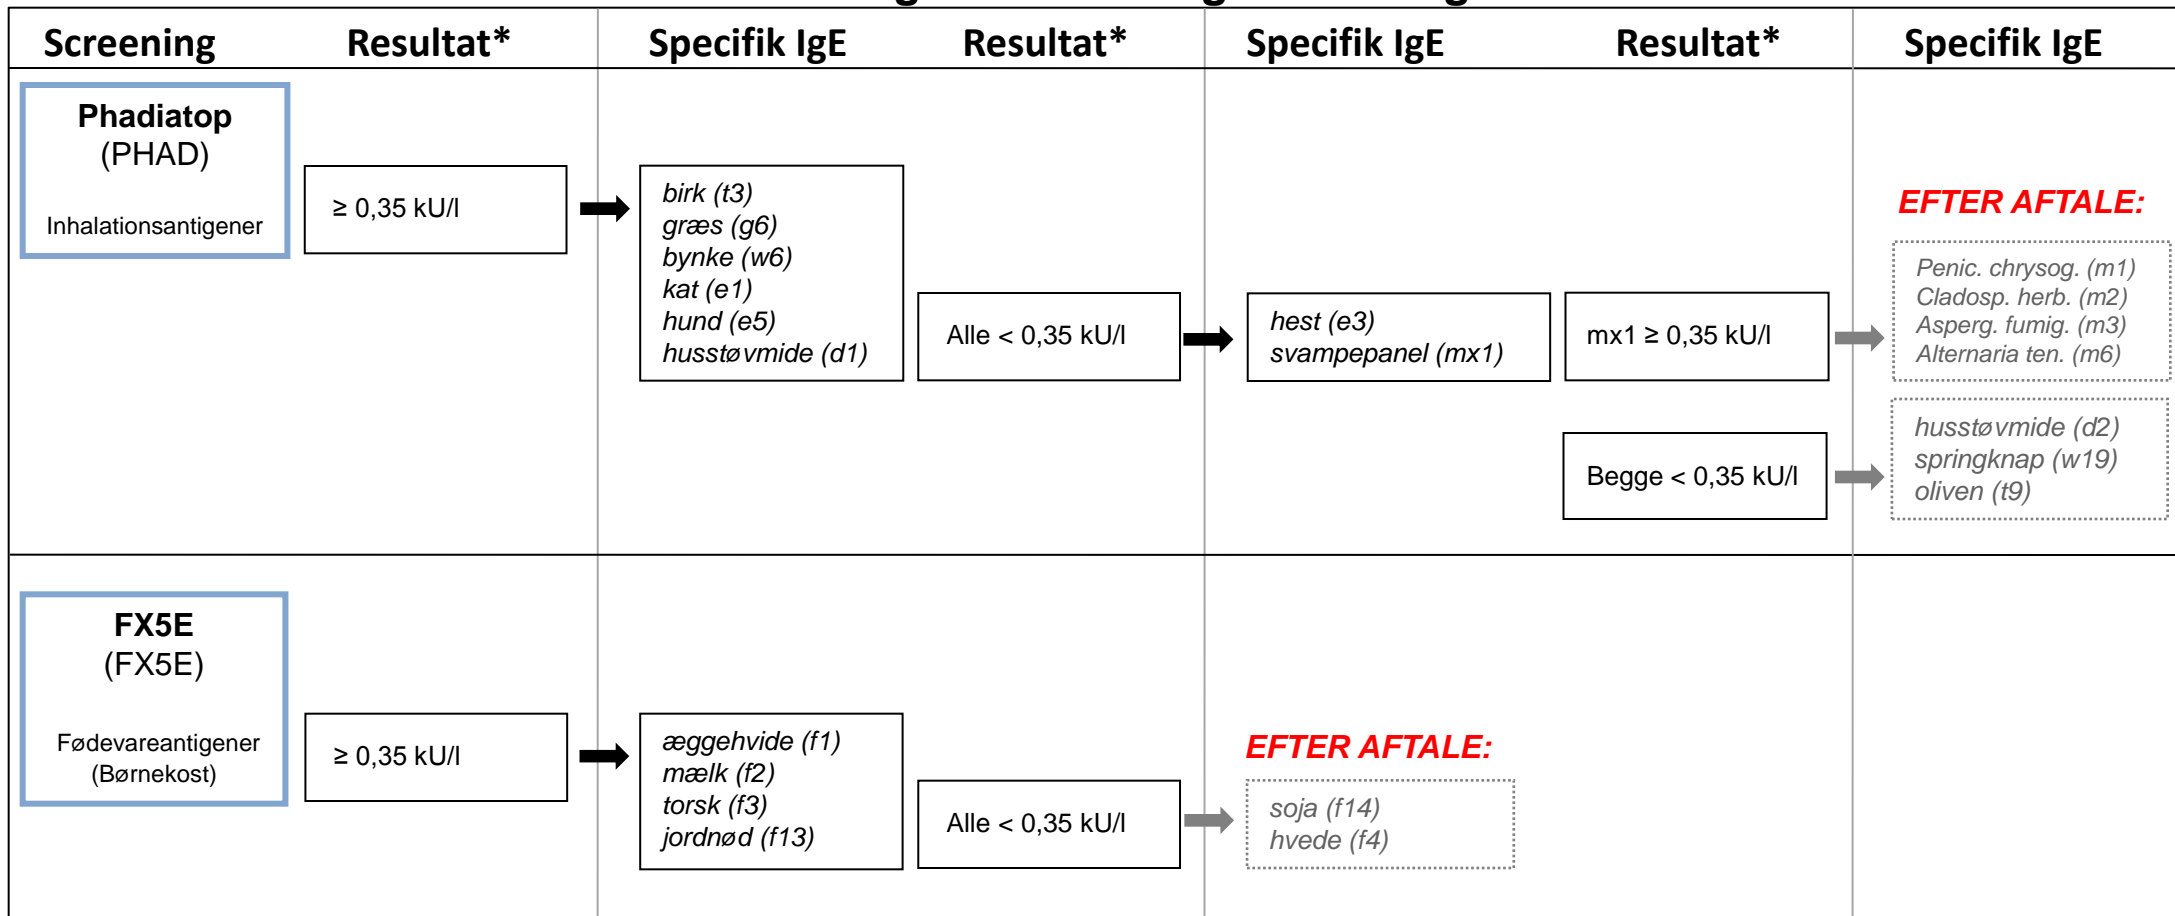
| Screening | Resultat* | Specifik IgE | Resultat* | Specifik IgE | Resultat* | Specifik IgE |
|---|---|---|---|---|---|---|

**Phadiatop** (PHAD) Inhalationsantigener

≥ 0,35 kU/l

*birk (t3)*
*græs (g6)*
*bynke (w6)*
*kat (e1)*
*hund (e5)*
*husstøvmide (d1)*

Alle < 0,35 kU/l

*hest (e3)*
*svampepanel (mx1)*

mx1 ≥ 0,35 kU/l

Begge < 0,35 kU/l

EFTER AFTALE:

*Penic. chrysog. (m1)*
*Cladosp. herb. (m2)*
*Asperg. fumig. (m3)*
*Alternaria ten. (m6)*

*husstøvmide (d2)*
*springknap (w19)*
*oliven (t9)*

**FX5E** (FX5E) Fødevareantigener (Børnekost)

≥ 0,35 kU/l

*æggehvide (f1)*
*mælk (f2)*
*torsk (f3)*
*jordnød (f13)*

Alle < 0,35 kU/l

EFTER AFTALE:

*soja (f14)*
*hvede (f4)*